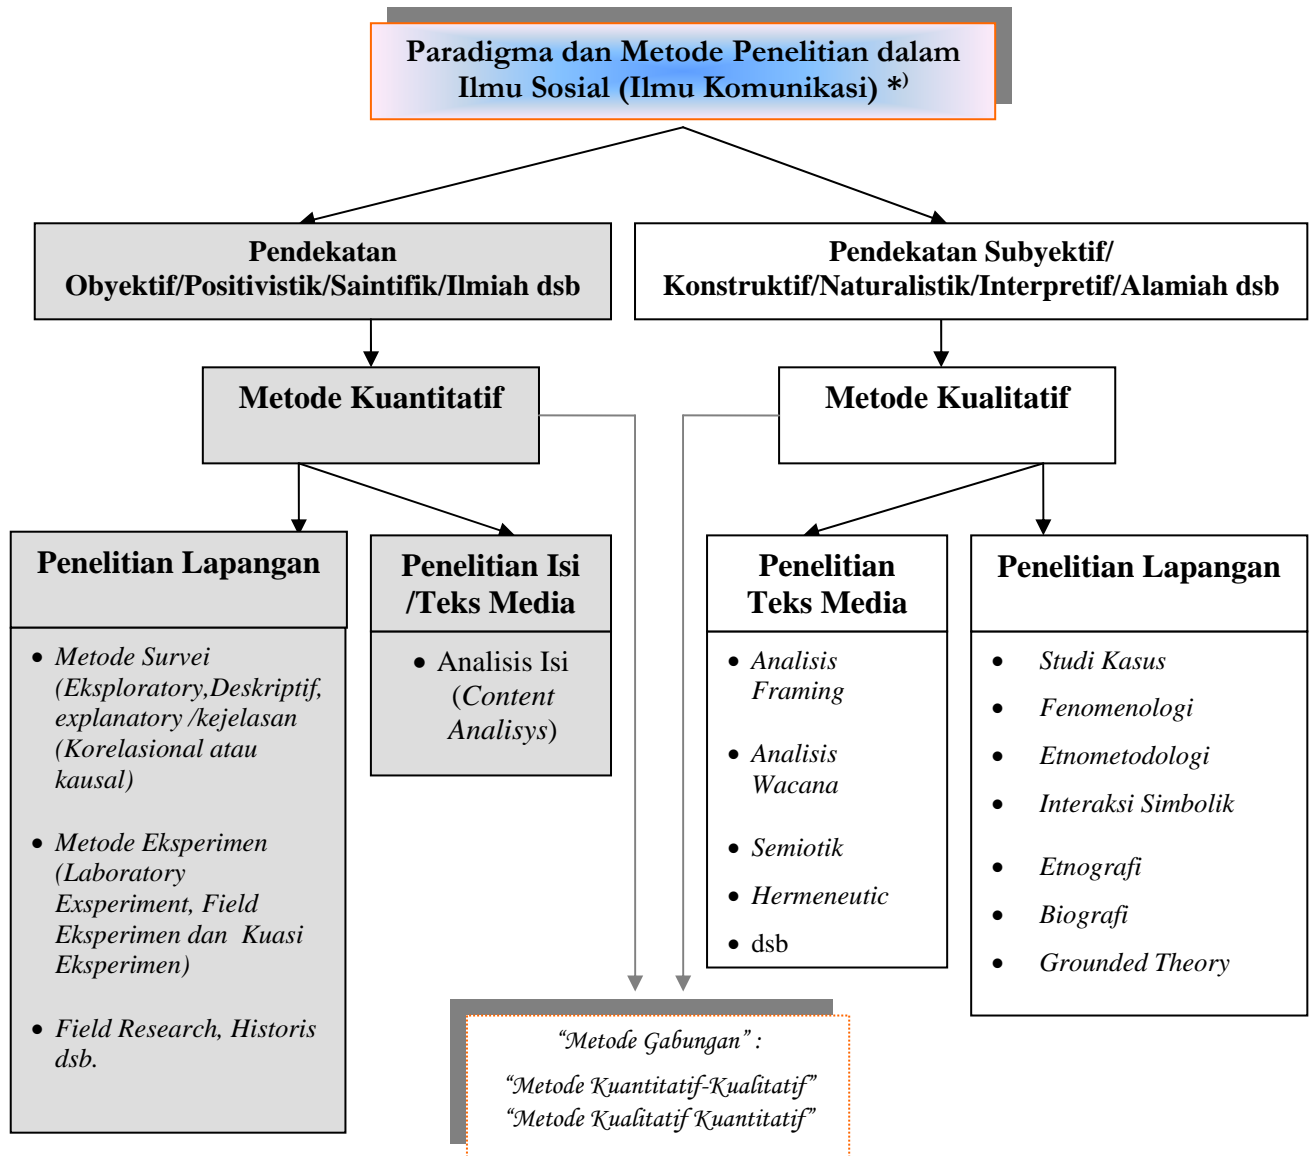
Paradigma dan Metode Penelitian dalam Ilmu Sosial (Ilmu Komunikasi) *$^{)}$

Pendekatan Obyektif/Positivistik/Saintifik/Ilmiah dsb

Pendekatan Subyektif/ Konstruktif/Naturalistik/Interpretif/Alamiah dsb

Metode Kuantitatif

Metode Kualitatif

Penelitian Lapangan

- Metode Survei (Eksploratory,Deskriptif, explanatory /kejelasan (Korelasional atau kausal)
- Metode Eksperimen (Laboratory Exsperiment, Field Eksperimen dan Kuasi Eksperimen)
- Field Research, Historis dsb.

Penelitian Isi /Teks Media

- Analisis Isi (Content Analisys)

Penelitian Teks Media

- Analisis Framing
- Analisis Wacana
- Semiotik
- Hermeneutic
- dsb

Penelitian Lapangan

- Studi Kasus
- Fenomenologi
- Etnometodologi
- Interaksi Simbolik
- Etnografi
- Biografi
- Grounded Theory

"Metode Gabungan" :

"Metode Kuantitatif-Kualitatif"
"Metode Kualitatif Kuantitatif"